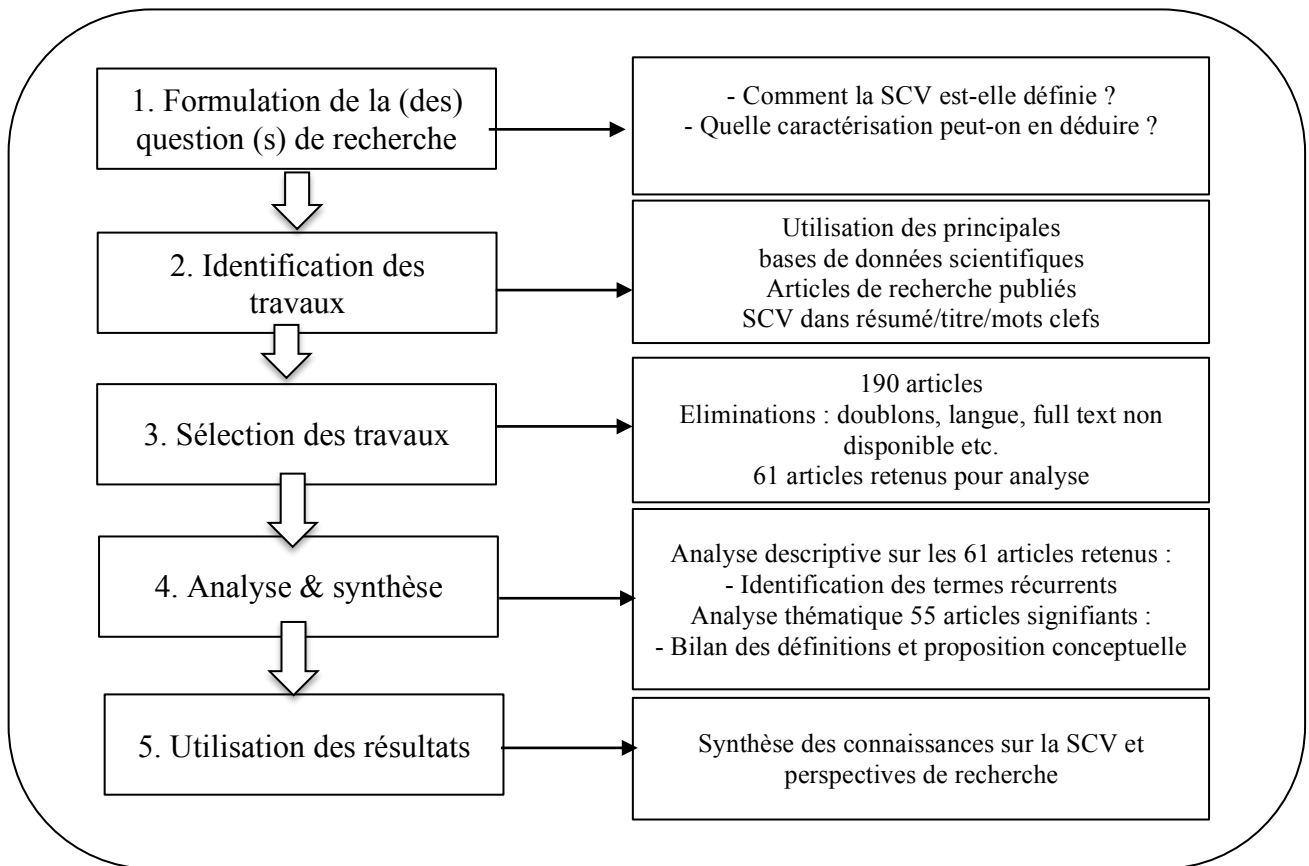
1. Formulation de la (des) question (s) de recherche

- Comment la SCV est-elle définie ?
- Quelle caractérisation peut-on en déduire ?

2. Identification des travaux

Utilisation des principales bases de données scientifiques
Articles de recherche publiés
SCV dans résumé/titre/mots clefs

3. Sélection des travaux

190 articles
Eliminations : doublons, langue, full text non disponible etc.
61 articles retenus pour analyse

4. Analyse & synthèse

Analyse descriptive sur les 61 articles retenus :
- Identification des termes récurrents
Analyse thématique 55 articles signifiants :
- Bilan des définitions et proposition conceptuelle

5. Utilisation des résultats

Synthèse des connaissances sur la SCV et perspectives de recherche